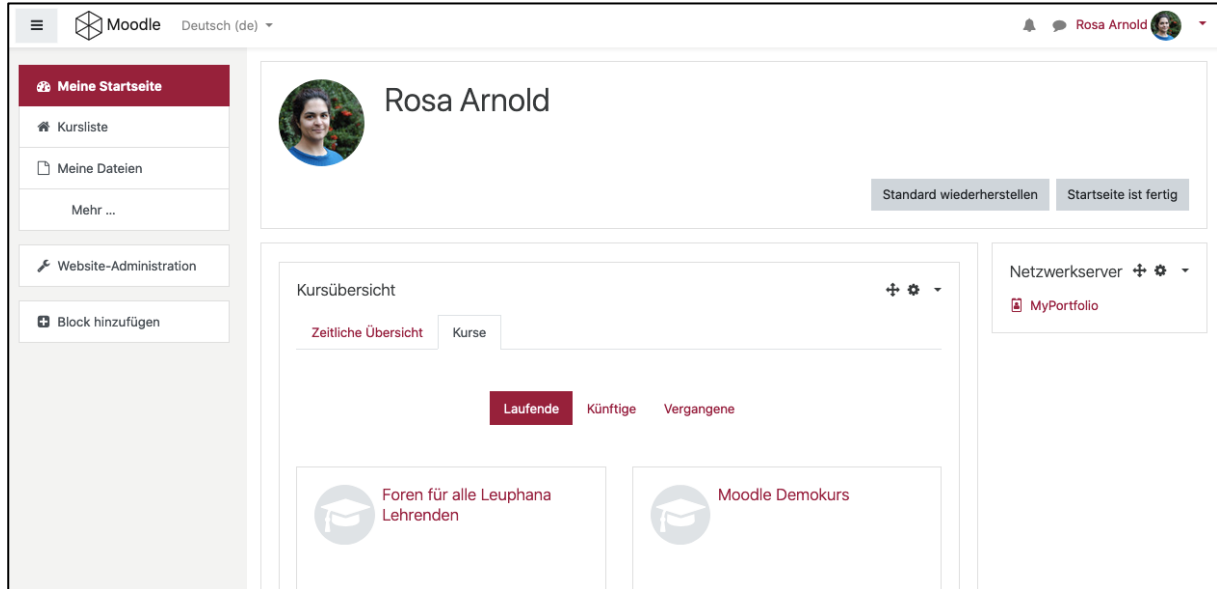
Moodle Deutsch (de)

Rosa Arnold

Meine Startseite

Kursliste

Meine Dateien

Mehr ...

Website-Administration

Block hinzufügen

Rosa Arnold

Standard wiederherstellen

Startseite ist fertig

Kursübersicht

Zeitliche Übersicht

Kurse

Laufende

Künftige

Vergangene

Foren für alle Leuphana Lehrenden

Moodle Demokurs

Netzwerkserver

MyPortfolio